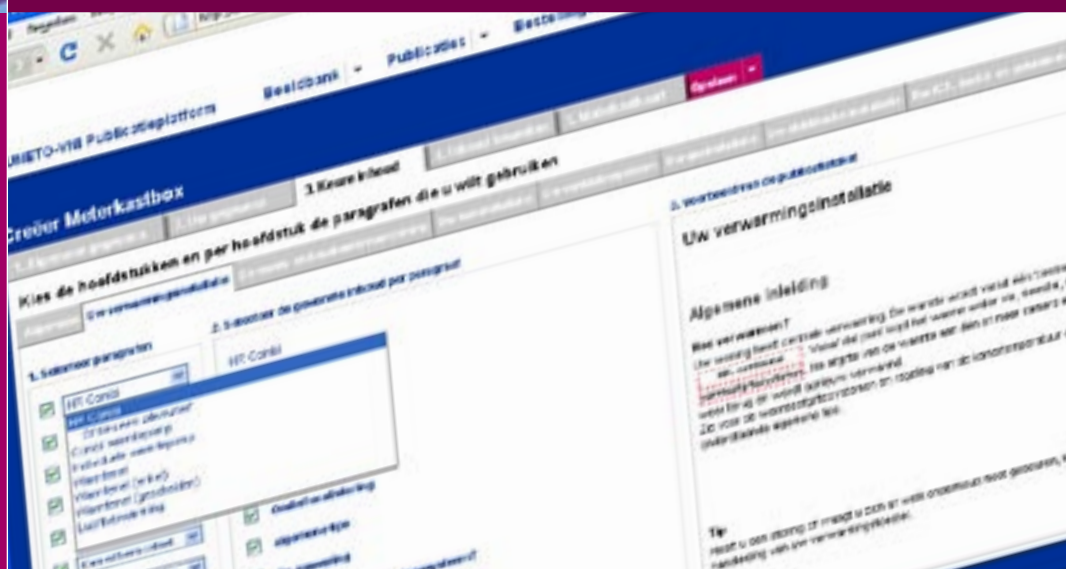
Beeldbank
Publicaties
Bestelling
Opslaan
ISSO-VIB Publicatieplatform
Creëer Meterkastbox
3. Keuze inhoud
Kies de hoofdstukken en per hoofdstuk de paragrafen die u wilt gebruiken
Uw verwarmingsinstallatie
Algemeen
1. Selecteer paragrafen
HR Combi
HR Combi
Combi ketel
Indirect verwarming
Warmtepomp
Warmtenet
Warmtenet (groot)
Luchtbehandeling
2. Selecteer de gewenste inhoud per paragraaf
HR Combi
Voorbeeld van de publicatie
Uw verwarmingsinstallatie
Algemene inleiding
Hoe verwarmen?
Tip